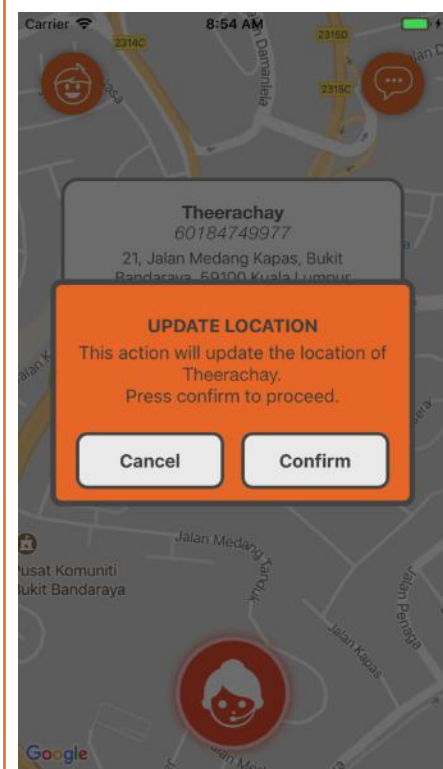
Carrier 8:54 AM

2314C 2315D 2315C

Jalan Damansara

Theerachay
60184749977
21, Jalan Medang Kapas, Bukit Bandaraya, 59100 Kuala Lumpur

UPDATE LOCATION
This action will update the location of Theerachay.
Press confirm to proceed.

Cancel Confirm

Jalan Medang Tanduk

Pusat Komuniti Bukit Bandaraya

Jalan Kapas

Jalan Penaga

Google